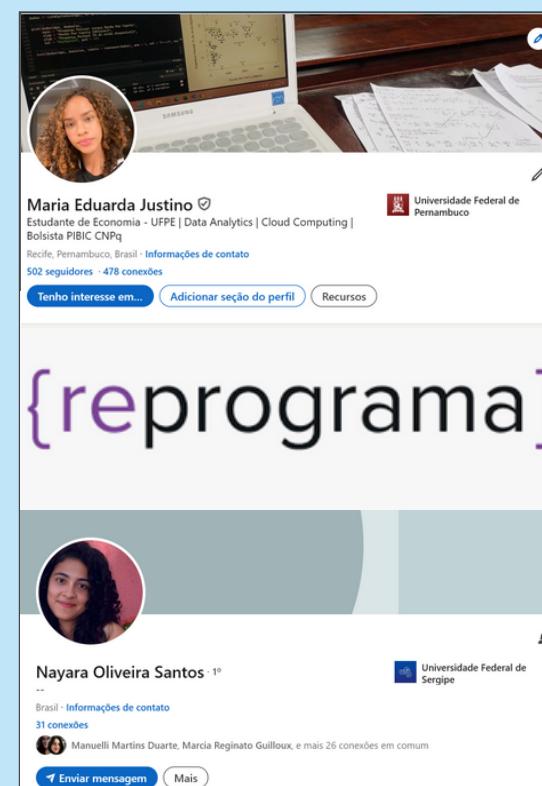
Maria Eduarda Justino

Estudante de Economia - UFPE | Data Analytics | Cloud Computing | Bolsista PIBIC CNPq

Recife, Pernambuco, Brasil · Informações de contato

502 seguidores · 478 conexões

Tenho interesse em... Adicionar seção do perfil Recursos

Universidade Federal de Pernambuco

{reprograma}

Nayara Oliveira Santos · 1º

--

Brasil · Informações de contato

31 conexões

Manuelli Martins Duarte, Marcia Reginato Guilloux, e mais 26 conexões em comum

Enviar mensagem Mais

Universidade Federal de Sergipe